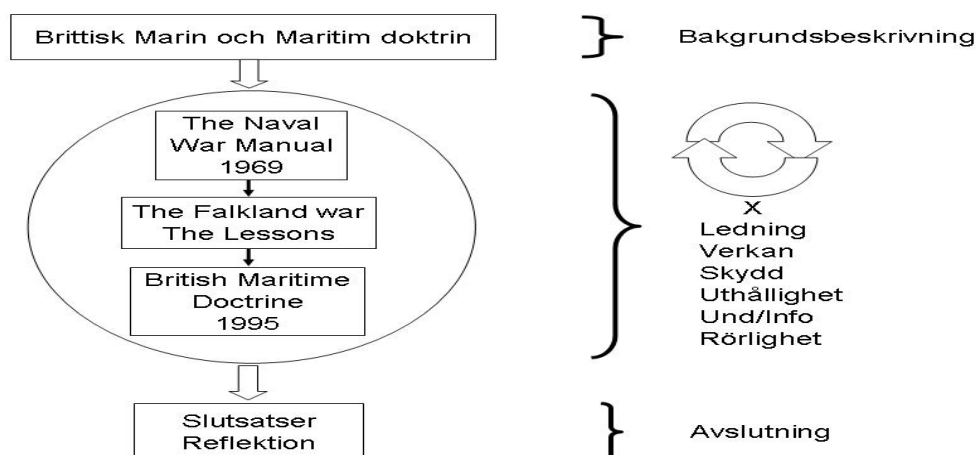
Brittisk Marin och Maritim doktrin

Bakgrundsbeskrivning

The Naval War Manual 1969

The Falkland war The Lessons

British Maritime Doctrine 1995

X
Ledning
Verkan
Skydd
Uthållighet
Und/Info
Rörlighet

Slutsatser Reflektion

Avslutning